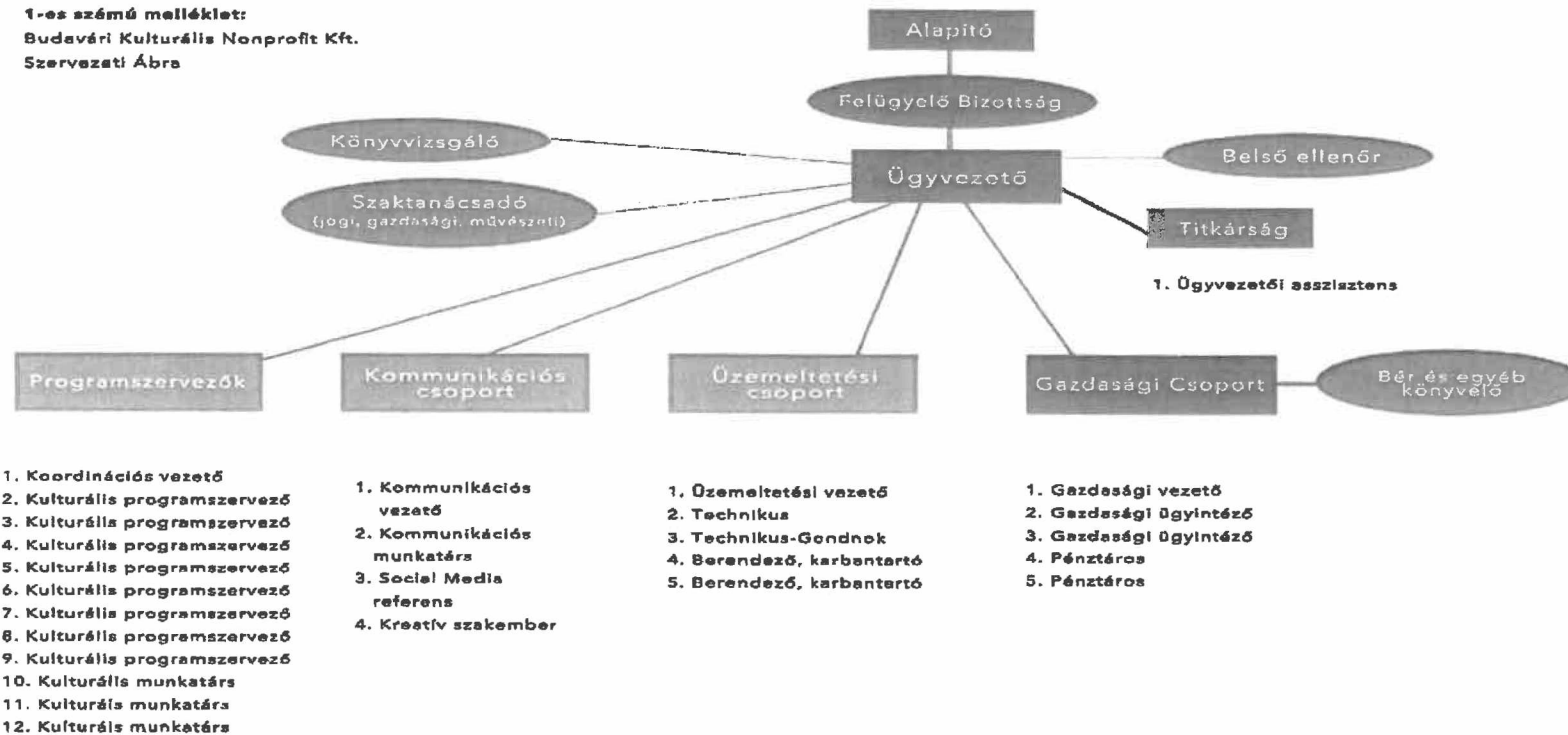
1-es számú melléklet:
Budavári Kulturális Nonprofit Kft.
Szervezeti Ábra

Alapító

Felügyelő Bizottság

Könyvvizsgáló

Ügyvezető

Belső ellenőr

Szaktanácsadó (jogi, gazdasági, művészeti)

Titkárság

1. Ügyvezetői asszisztens

Programszervezők

Kommunikációs csoport

Üzemeltetési csoport

Gazdasági Csoport

Bér és egyéb könyvelő

1. Koordinációs vezető
2. Kulturális programszervező
3. Kulturális programszervező
4. Kulturális programszervező
5. Kulturális programszervező
6. Kulturális programszervező
7. Kulturális programszervező
8. Kulturális programszervező
9. Kulturális programszervező
10. Kulturális munkatárs
11. Kulturális munkatárs
12. Kulturális munkatárs

1. Kommunikációs vezető
2. Kommunikációs munkatárs
3. Social Media referens
4. Kreatív szakember

1. Üzemeltetési vezető
2. Technikus
3. Technikus-Gondnok
4. Berendező, karbantartó
5. Berendező, karbantartó

1. Gazdasági vezető
2. Gazdasági ügyintéző
3. Gazdasági ügyintéző
4. Pénztáros
5. Pénztáros